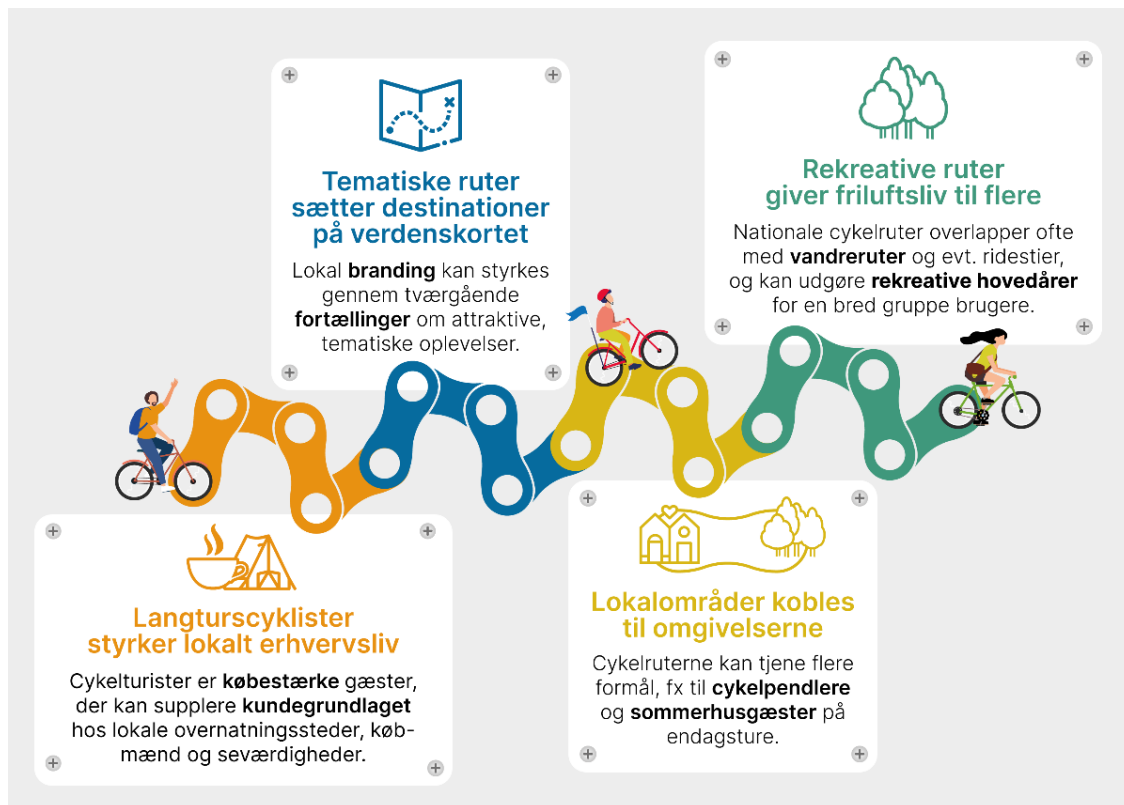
Tematiske ruter sætter destinationer på verdenskortet

Lokal **branding** kan styrkes gennem tværgående **fortællinger** om attraktive, tematiske oplevelser.

Rekreative ruter giver friluftsliv til flere

Nationale cykelruter overlapper ofte med **vandreruter** og evt. ridestier, og kan udgøre **rekreative hovedårer** for en bred gruppe brugere.

Langturscyklister styrker lokalt erhvervsliv

Cykelturister er **købestærke** gæster, der kan supplere **kundegrundlaget** hos lokale overnatningssteder, købmænd og seværdigheder.

Lokalområder kobles til omgivelserne

Cykelruterne kan tjene flere formål, fx til **cykelpendlere** og **sommerhusgæster** på endagsture.